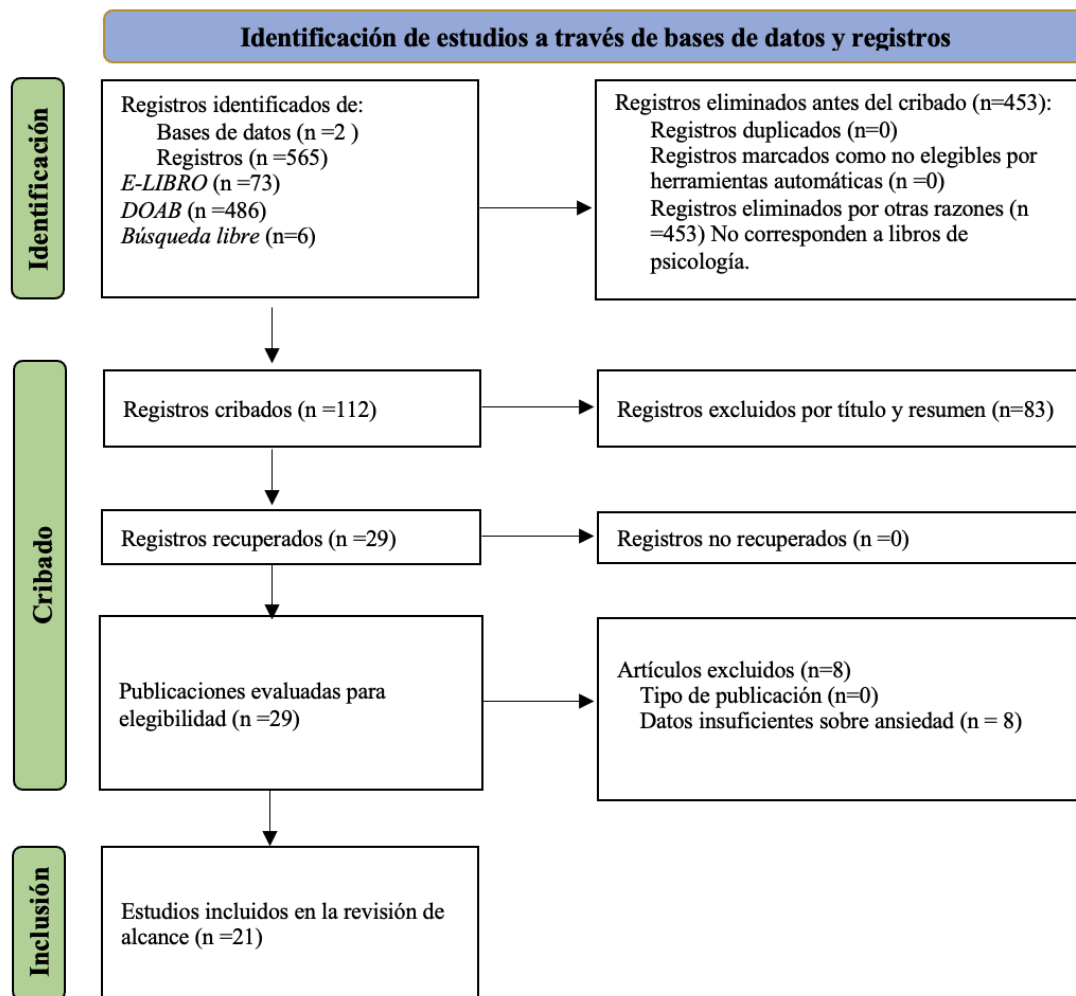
Identificación de estudios a través de bases de datos y registros

Identificación

Registros identificados de:
Bases de datos (n =2 )
Registros (n =565)
*E-LIBRO* (n =73)
*DOAB* (n =486)
*Búsqueda libre* (n=6)

Registros eliminados antes del cribado (n=453):
Registros duplicados (n=0)
Registros marcados como no elegibles por herramientas automáticas (n =0)
Registros eliminados por otras razones (n =453) No corresponden a libros de psicología.

Cribado

Registros cribados (n =112)

Registros excluidos por título y resumen (n=83)

Registros recuperados (n =29)

Registros no recuperados (n =0)

Publicaciones evaluadas para elegibilidad (n =29)

Artículos excluidos (n=8)
Tipo de publicación (n=0)
Datos insuficientes sobre ansiedad (n = 8)

Inclusión

Estudios incluidos en la revisión de alcance (n =21)